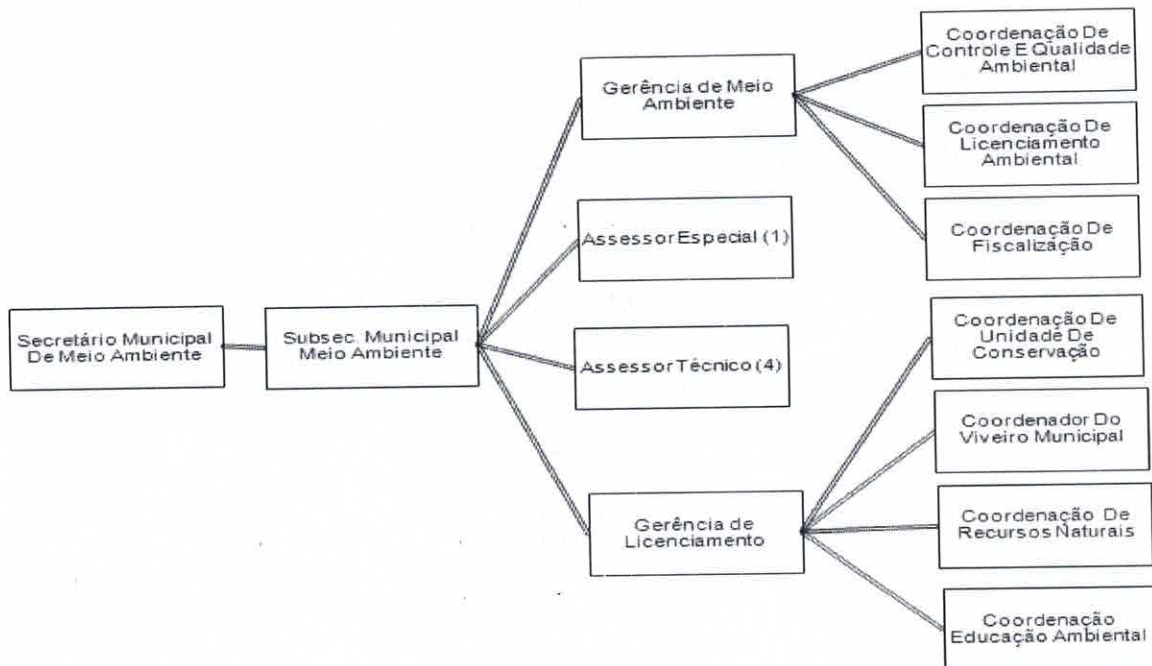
Secretário Municipal De Meio Ambiente

Subsec. Municipal Meio Ambiente

Gerência de Meio Ambiente

Coordenação De Controle E Qualidade Ambiental

Coordenação De Licenciamento Ambiental

Coordenação De Fiscalização

Assessor Especial (1)

Assessor Técnico (4)

Gerência de Licenciamento

Coordenação De Unidade De Conservação

Coordenador Do Viveiro Municipal

Coordenação De Recursos Naturais

Coordenação Educação Ambiental